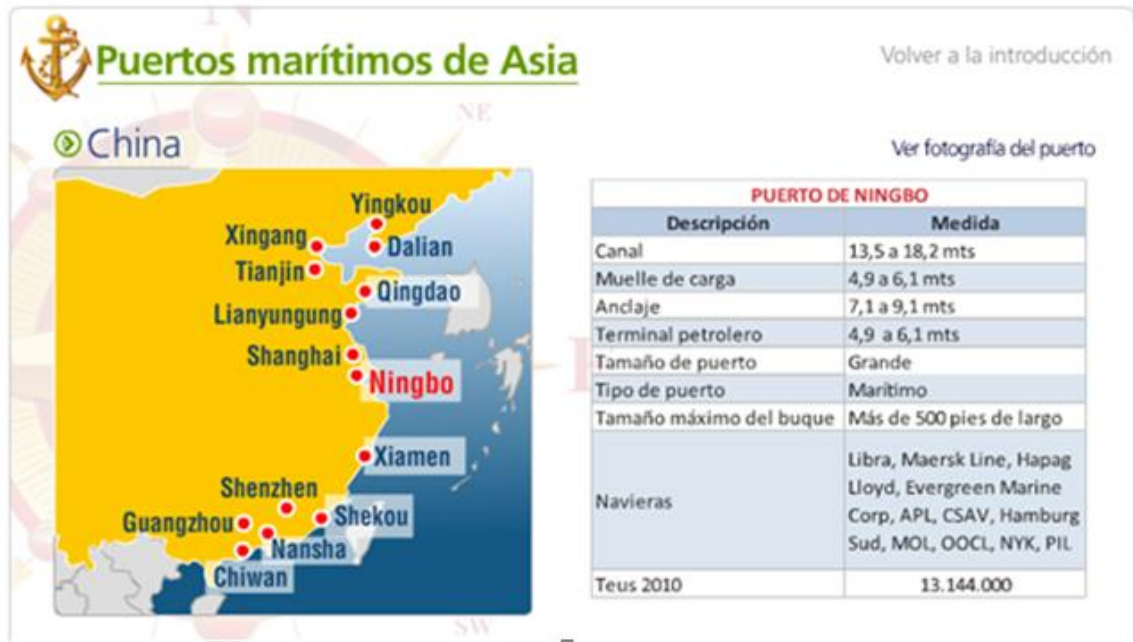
Puertos marítimos de Asia

Volver a la introducción

NE

China

Ver fotografía del puerto

Yingkou
Xingang
Dalian
Tianjin
Qingdao
Lianyungung
Shanghai
Ningbo
Xiamen
Shenzhen
Guangzhou
Shekou
Nansha
Chiwan

| PUERTO DE NINGBO | |
|---|---|
| Descripción | Medida |
| Canal | 13,5 a 18,2 mts |
| Muelle de carga | 4,9 a 6,1 mts |
| Anclaje | 7,1 a 9,1 mts |
| Terminal petrolero | 4,9 a 6,1 mts |
| Tamaño de puerto | Grande |
| Tipo de puerto | Marítimo |
| Tamaño máximo del buque | Más de 500 pies de largo |
| Navieras | Libra, Maersk Line, Hapag Lloyd, Evergreen Marine Corp, APL, CSAV, Hamburg Sud, MOL, OOCL, NYK, PIL |
| Teus 2010 | 13.144.000 |

SW